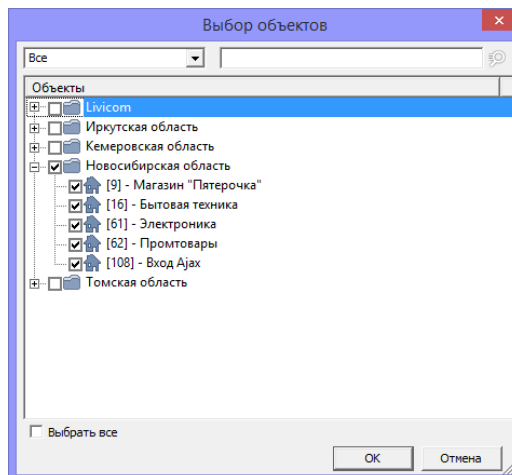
Выбор объектов

Все

Объекты

Livicom
Иркутская область
Кемеровская область
Новосибирская область
[9] - Магазин "Пятерочка"
[16] - Бытовая техника
[61] - Электроника
[62] - Промтовары
[108] - Вход Ajax
Томская область

Выбрать все

OK
Отмена